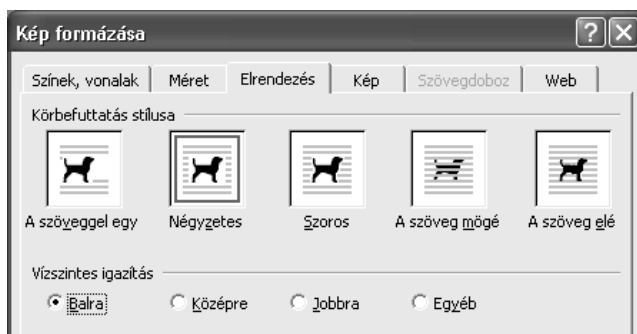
Kép formázása

?

Színek, vonalak | Méret | Elrendezés | Kép | Szövegdoboz | Web

Körbefuttatás stílusa

A szöveggel egy

Négyzetes

Szoros

A szöveg mögé

A szöveg elé

Vízszintes igazítás

Balra

Középre

Jobbra

Egyéb